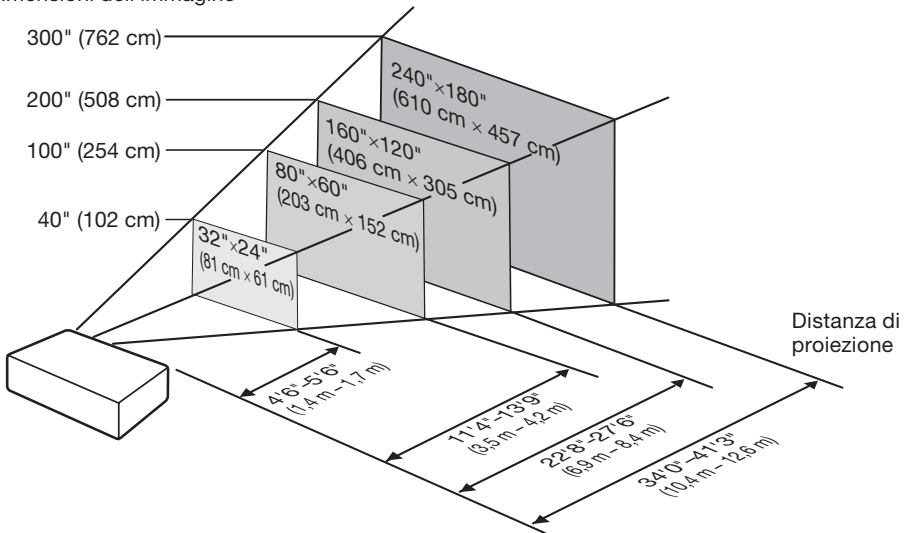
imensioni dell'immagine

300" (762 cm)

200" (508 cm)

100" (254 cm)

40" (102 cm)

240"×180" (610 cm × 457 cm)

160"×120" (406 cm × 305 cm)

80"×60" (203 cm × 152 cm)

32"×24" (81 cm × 61 cm)

Distanza di proiezione

4'6"–5'6" (1,4 m – 1,7 m)

11'4"–13'9" (3,5 m – 4,2 m)

22'8"–27'6" (6,9 m – 8,4 m)

34'0"–41'3" (10,4 m – 12,6 m)